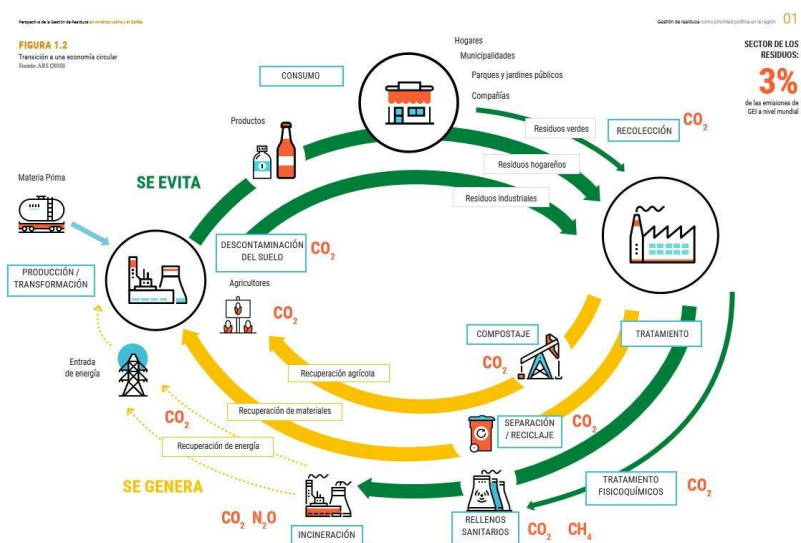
Perspectiva de la Gestión de Residuos en América Latina y el Caribe

Gestión de residuos como prioridad política en la región 01

FIGURA 1.2
Transición a una economía circular
Fuente: ARS (2010)

SECTOR DE LOS RESIDUOS:
3%
de las emisiones de GEI a nivel mundial

Hogares
Municipalidades
Parques y jardines públicos
Compañías

CONSUMO

Productos

Residuos verdes

RECOLECCIÓN $CO_2$

Residuos hogareños

Residuos industriales

SE EVITA

Materia Prima

DESCONTAMINACIÓN DEL SUELO $CO_2$

PRODUCCIÓN / TRANSFORMACIÓN

Agricultores

$CO_2$

COMPOSTAJE

TRATAMIENTO

Entrada de energía

$CO_2$

Recuperación agrícola

Recuperación de materiales

$CO_2$

SEPARACIÓN / RECICLAJE $CO_2$

Recuperación de energía

TRATAMIENTO FISICOQUÍMICOS $CO_2$

SE GENERA

$CO_2$ $N_2O$

INCINERACIÓN

RELLENOS SANITARIOS

$CO_2$ $CH_4$